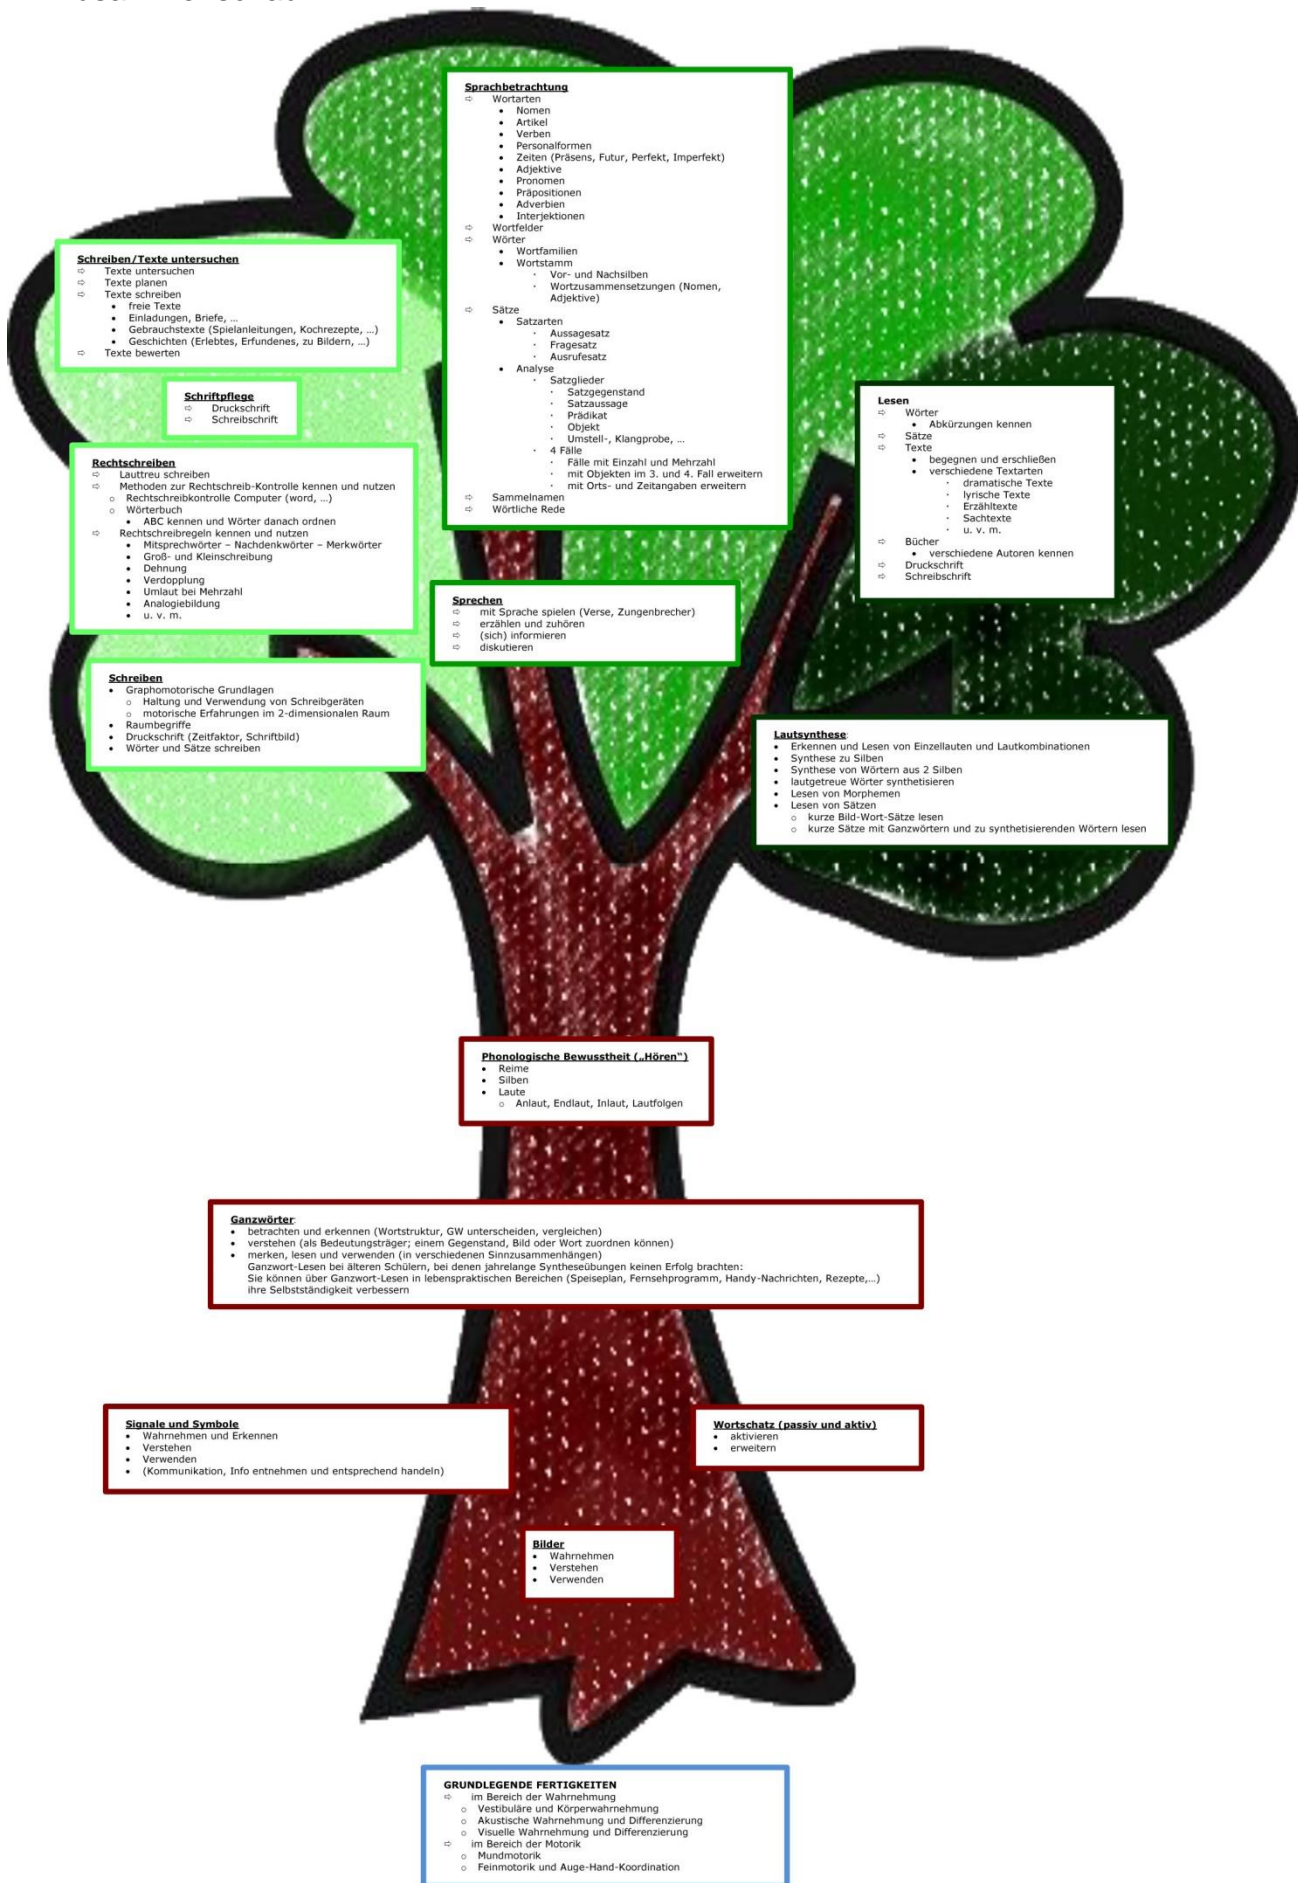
Sprachbetrachtung
⇨ Wortarten
• Nomen
• Artikel
• Verben
• Personalformen
• Zeiten (Präsens, Futur, Perfekt, Imperfekt)
• Adjektive
• Pronomen
• Präpositionen
• Adverbien
• Interjektionen
⇨ Wortfelder
⇨ Wörter
• Wortfamilien
• Wortstamm
· Vor- und Nachsilben
· Wortzusammensetzungen (Nomen, Adjektive)
⇨ Sätze
• Satzarten
· Aussagesatz
· Fragesatz
· Ausrufesatz
• Analyse
· Satzglieder
· Satzgegenstand
· Satzaussage
· Prädikat
· Objekt
· Umstell-, Klangprobe, …
· 4 Fälle
· Fälle mit Einzahl und Mehrzahl
· mit Objekten im 3. und 4. Fall erweitern
· mit Orts- und Zeitangaben erweitern
⇨ Sammelnamen
⇨ Wörtliche Rede

Schreiben/Texte untersuchen
⇨ Texte untersuchen
⇨ Texte planen
⇨ Texte schreiben
• freie Texte
• Einladungen, Briefe, …
• Gebrauchstexte (Spielanleitungen, Kochrezepte, …)
• Geschichten (Erlebtes, Erfundenes, zu Bildern, …)
⇨ Texte bewerten

Schriftpflege
⇨ Druckschrift
⇨ Schreibschrift

Rechtschreiben
⇨ Lauttreu schreiben
⇨ Methoden zur Rechtschreib-Kontrolle kennen und nutzen
o Rechtschreibkontrolle Computer (word, …)
o Wörterbuch
• ABC kennen und Wörter danach ordnen
⇨ Rechtschreibregeln kennen und nutzen
• Mitsprechwörter – Nachdenkwörter – Merkwörter
• Groß- und Kleinschreibung
• Dehnung
• Verdopplung
• Umlaut bei Mehrzahl
• Analogiebildung
• u. v. m.

Lesen
⇨ Wörter
• Abkürzungen kennen
⇨ Sätze
⇨ Texte
• begegnen und erschließen
• verschiedene Textarten
· dramatische Texte
· lyrische Texte
· Erzähltexte
· Sachtexte
· u. v. m.
⇨ Bücher
• verschiedene Autoren kennen
⇨ Druckschrift
⇨ Schreibschrift

Sprechen
⇨ mit Sprache spielen (Verse, Zungenbrecher)
⇨ erzählen und zuhören
⇨ (sich) informieren
⇨ diskutieren

Schreiben
• Graphomotorische Grundlagen
o Haltung und Verwendung von Schreibgeräten
o motorische Erfahrungen im 2-dimensionalen Raum
• Raumbegriffe
• Druckschrift (Zeitfaktor, Schriftbild)
• Wörter und Sätze schreiben

Lautsynthese:
• Erkennen und Lesen von Einzellauten und Lautkombinationen
• Synthese zu Silben
• Synthese von Wörtern aus 2 Silben
• lautgetreue Wörter synthetisieren
• Lesen von Morphemen
• Lesen von Sätzen
o kurze Bild-Wort-Sätze lesen
o kurze Sätze mit Ganzwörtern und zu synthetisierenden Wörtern lesen

Phonologische Bewusstheit („Hören")
• Reime
• Silben
• Laute
o Anlaut, Endlaut, Inlaut, Lautfolgen

Ganzwörter:
• betrachten und erkennen (Wortstruktur, GW unterscheiden, vergleichen)
• verstehen (als Bedeutungsträger; einem Gegenstand, Bild oder Wort zuordnen können)
• merken, lesen und verwenden (in verschiedenen Sinnzusammenhängen)
Ganzwort-Lesen bei älteren Schülern, bei denen jahrelange Syntheseübungen keinen Erfolg brachten:
Sie können über Ganzwort-Lesen in lebenspraktischen Bereichen (Speiseplan, Fernsehprogramm, Handy-Nachrichten, Rezepte,…) ihre Selbstständigkeit verbessern

Signale und Symbole
• Wahrnehmen und Erkennen
• Verstehen
• Verwenden
• (Kommunikation, Info entnehmen und entsprechend handeln)

Wortschatz (passiv und aktiv)
• aktivieren
• erweitern

Bilder
• Wahrnehmen
• Verstehen
• Verwenden

GRUNDLEGENDE FERTIGKEITEN
⇨ im Bereich der Wahrnehmung
o Vestibuläre und Körperwahrnehmung
o Akustische Wahrnehmung und Differenzierung
o Visuelle Wahrnehmung und Differenzierung
⇨ im Bereich der Motorik
o Mundmotorik
o Feinmotorik und Auge-Hand-Koordination